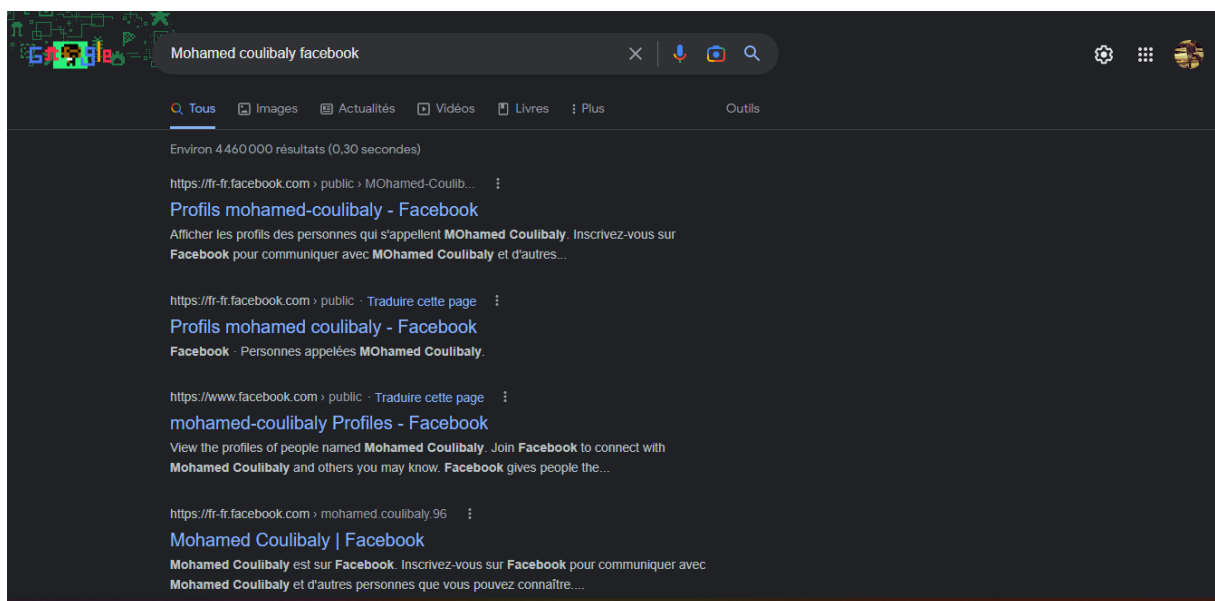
Mohamed coulibaly facebook

Tous Images Actualités Vidéos Livres Plus Outils

Environ 4 460 000 résultats (0,30 secondes)

https://fr-fr.facebook.com › public › MOhamed-Coulib...

Profils mohamed-coulibaly - Facebook

Afficher les profils des personnes qui s'appellent MOhamed Coulibaly. Inscrivez-vous sur Facebook pour communiquer avec MOhamed Coulibaly et d'autres...

https://fr-fr.facebook.com › public · Traduire cette page

Profils mohamed coulibaly - Facebook

Facebook · Personnes appelées MOhamed Coulibaly.

https://www.facebook.com › public · Traduire cette page

mohamed-coulibaly Profiles - Facebook

View the profiles of people named Mohamed Coulibaly. Join Facebook to connect with Mohamed Coulibaly and others you may know. Facebook gives people the...

https://fr-fr.facebook.com › mohamed.coulibaly.96

Mohamed Coulibaly | Facebook

Mohamed Coulibaly est sur Facebook. Inscrivez-vous sur Facebook pour communiquer avec Mohamed Coulibaly et d'autres personnes que vous pouvez connaître....